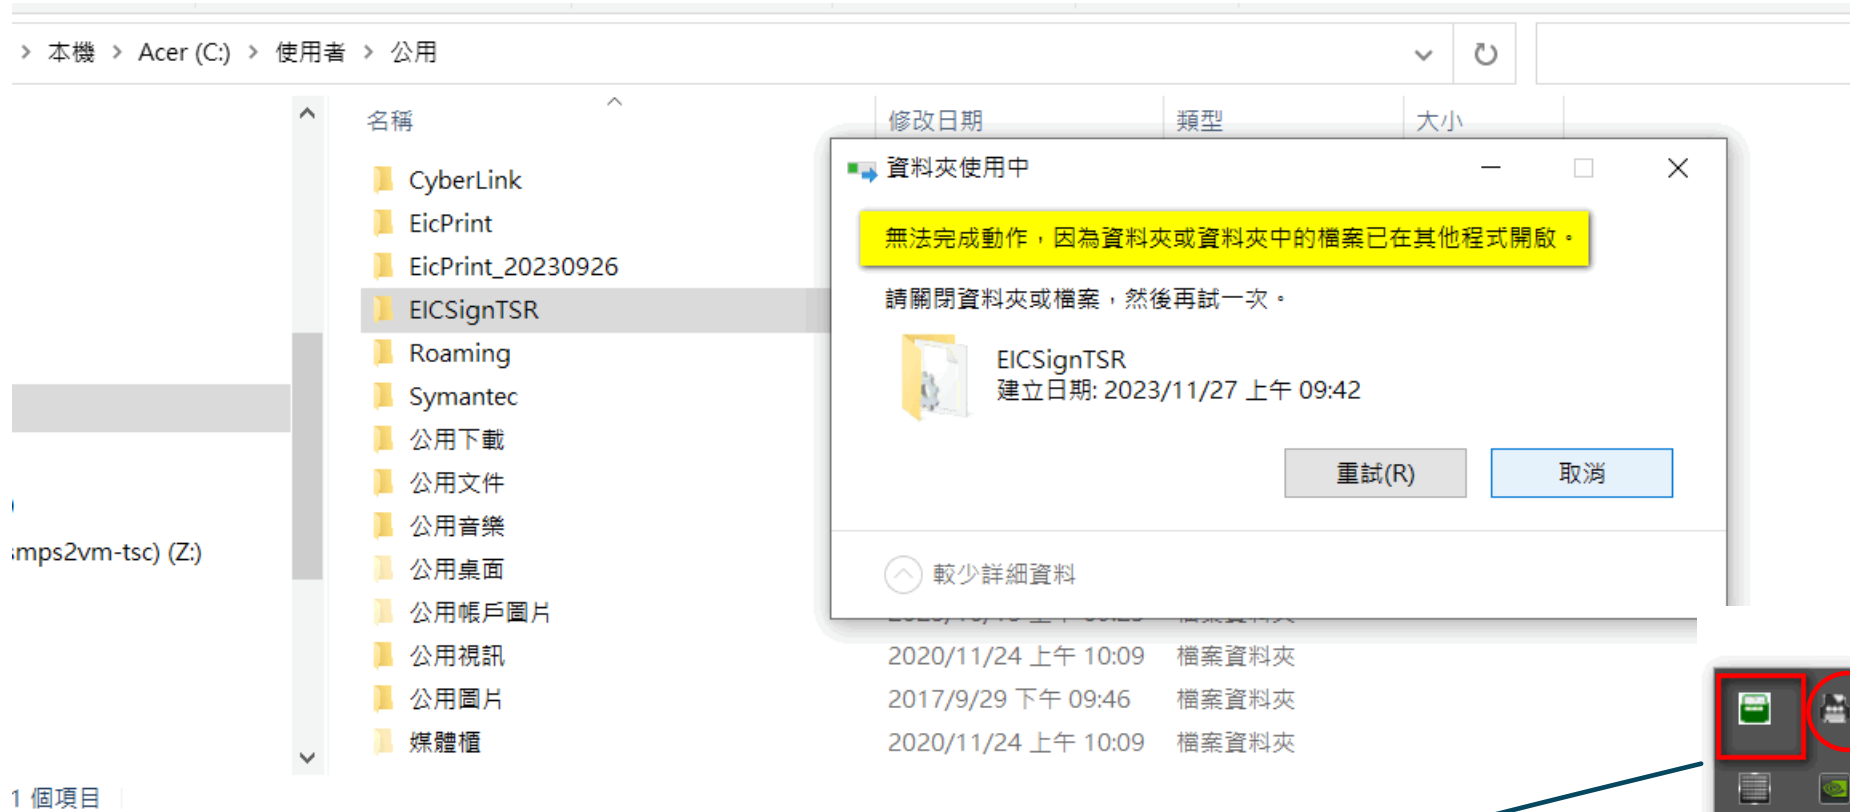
> 本機 > Acer (C:) > 使用者 > 公用

名稱

修改日期

類型

大小

CyberLink
EicPrint
EicPrint_20230926
EICSignTSR
Roaming
Symantec
公用下載
公用文件
公用音樂
公用桌面
公用帳戶圖片
公用視訊
公用圖片
媒體櫃

2020/11/24 上午 10:09 檔案資料夾
2017/9/29 下午 09:46 檔案資料夾
2020/11/24 上午 10:09 檔案資料夾

:mps2vm-tsc) (Z:)

1 個項目

資料夾使用中

無法完成動作，因為資料夾或資料夾中的檔案已在其他程式開啟。

請關閉資料夾或檔案，然後再試一次。

EICSignTSR
建立日期: 2023/11/27 上午 09:42

重試(R)

取消

較少詳細資料